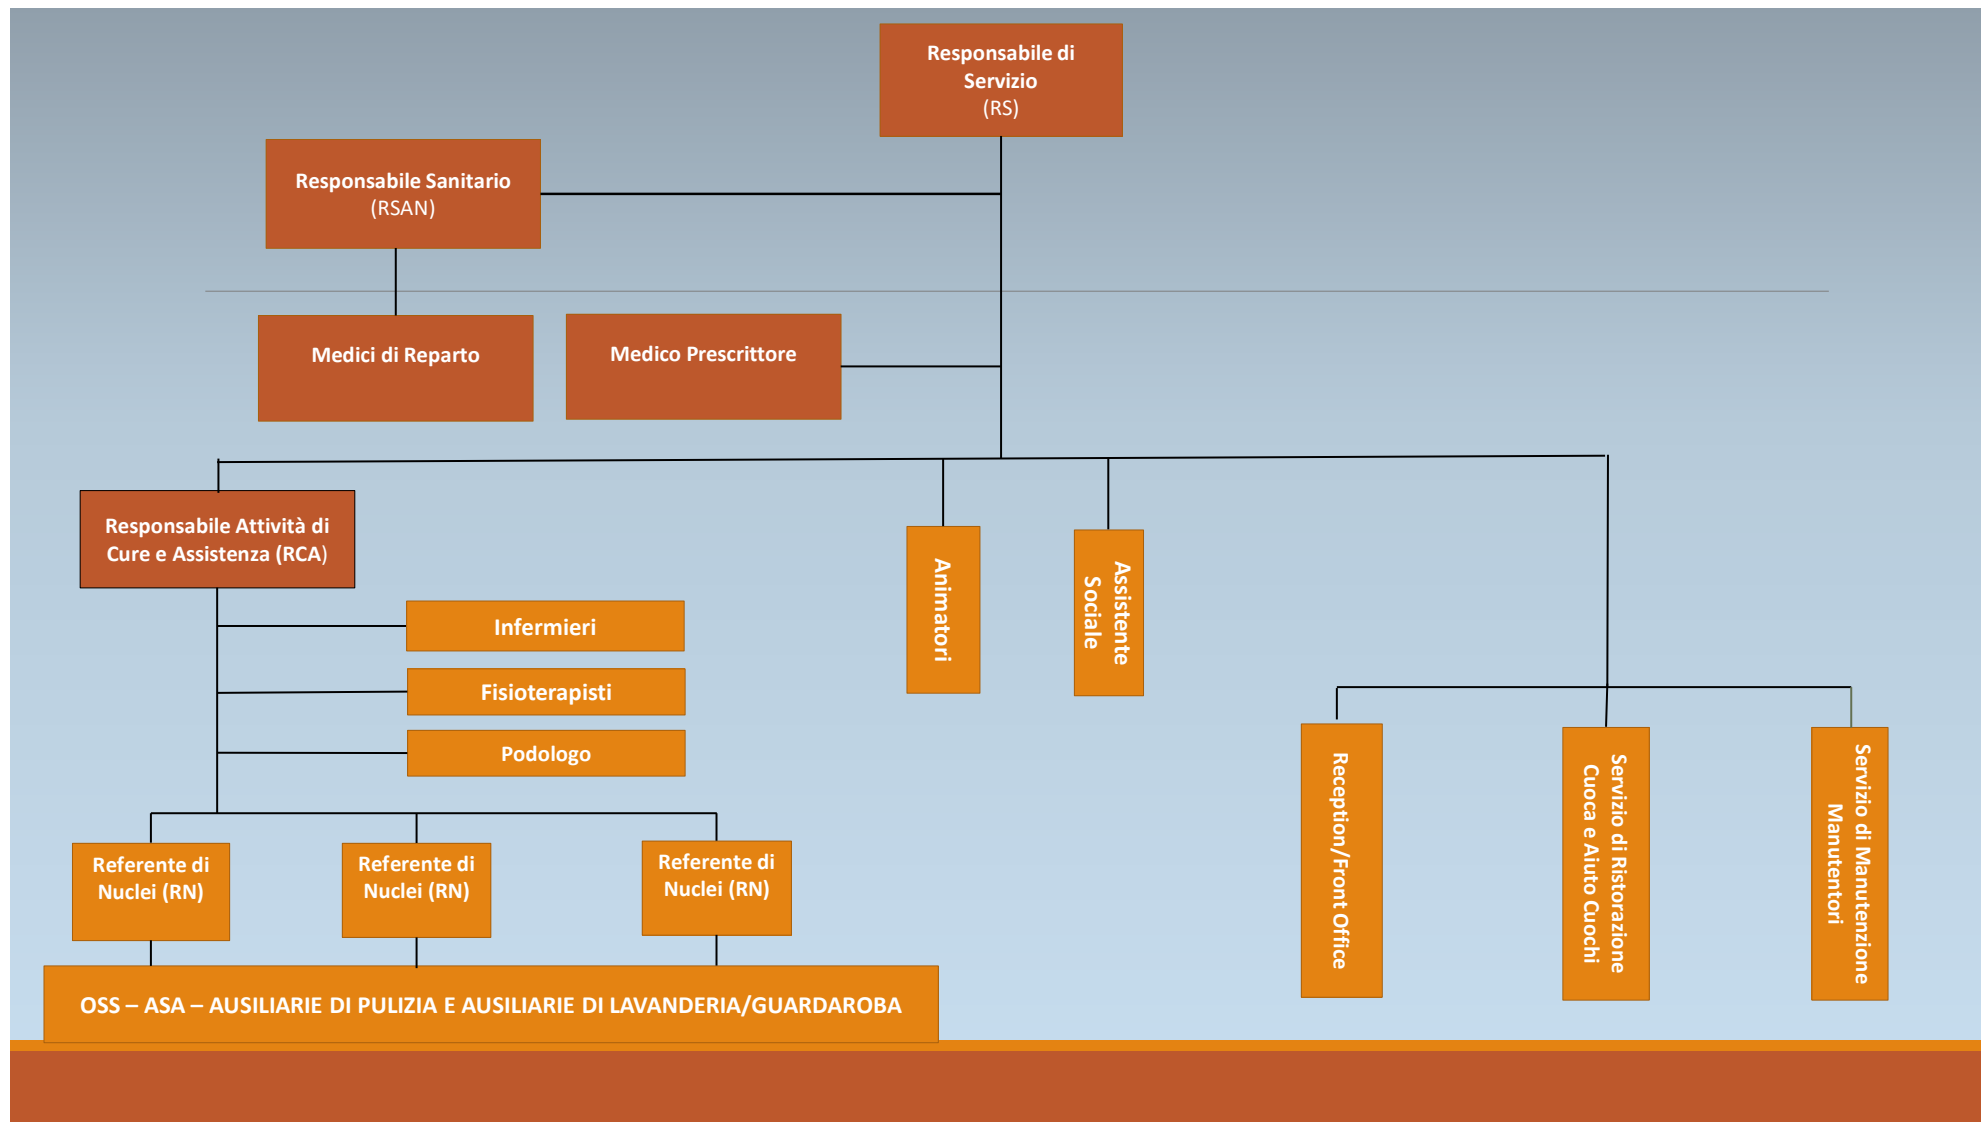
Responsabile di Servizio
(RS)

Responsabile Sanitario
(RSAN)

Medici di Reparto

Medico Prescrittore

Responsabile Attività di Cure e Assistenza (RCA)

Infermieri

Fisioterapisti

Podologo

Animatori

Assistente Sociale

Referente di Nuclei (RN)

Referente di Nuclei (RN)

Referente di Nuclei (RN)

OSS – ASA – AUSILIARIE DI PULIZIA E AUSILIARIE DI LAVANDERIA/GUARDAROBA

Reception/Front Office

Servizio di Ristorazione
Cuoca e Aiuto Cuochi

Servizio di Manutenzione
Manutentori